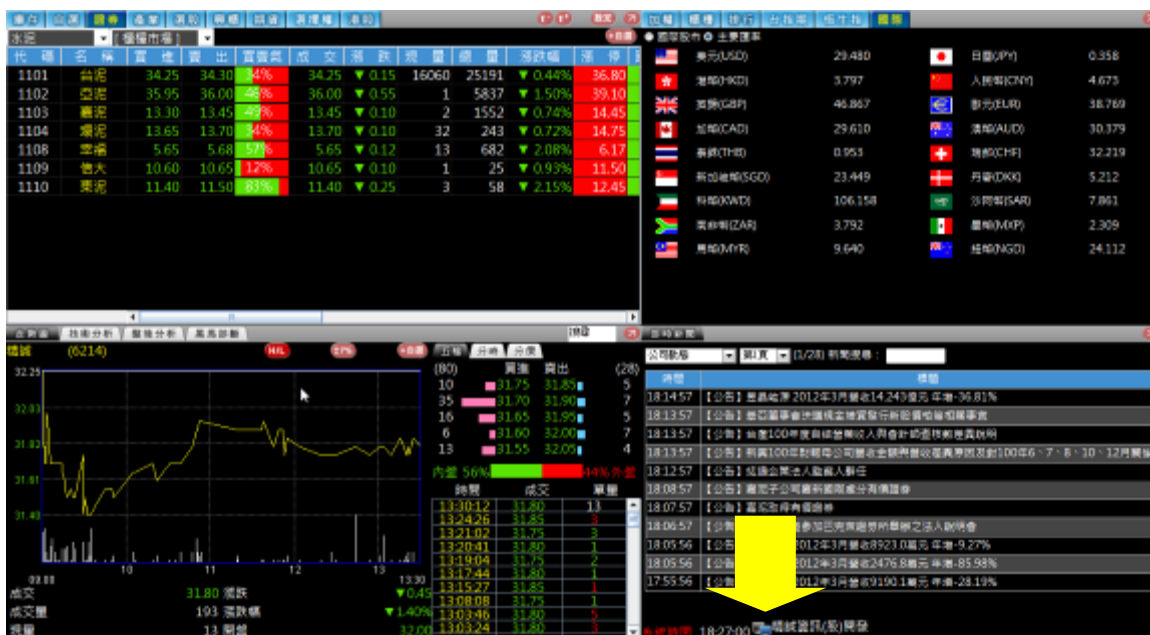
| 代碼 | 名稱 | 買進 | 賣出 | 買賣比 | 成交 | 漲跌 | 現量 | 總量 | 漲跌幅 | 漲停 |
|---|---|---|---|---|---|---|---|---|---|---|
| 1101 | 台泥 | 34.25 | 34.30 | 34% | 34.25 | ▼ 0.15 | 16060 | 25191 | ▼ 0.44% | 36.80 |
| 1102 | 亞泥 | 35.95 | 36.00 | 46% | 36.00 | ▼ 0.55 | 1 | 5837 | ▼ 1.50% | 39.10 |
| 1103 | 嘉泥 | 13.30 | 13.45 | 49% | 13.45 | ▼ 0.10 | 2 | 1552 | ▼ 0.74% | 14.45 |
| 1104 | 環泥 | 13.65 | 13.70 | 34% | 13.70 | ▼ 0.10 | 32 | 243 | ▼ 0.72% | 14.75 |
| 1108 | 幸福 | 5.65 | 5.68 | 57% | 5.65 | ▼ 0.12 | 13 | 682 | ▼ 2.08% | 6.17 |
| 1109 | 信大 | 10.60 | 10.65 | 12% | 10.65 | ▼ 0.10 | 1 | 25 | ▼ 0.93% | 11.50 |
| 1110 | 東泥 | 11.40 | 11.50 | 83% | 11.40 | ▼ 0.25 | 3 | 58 | ▼ 2.15% | 12.45 |

水泥 | 櫃檯市場

國際股市 主要匯率

| 美元(USD) | 29.480 | 日圓(JPY) | 0.358 |
|---|---|---|---|
| 港幣(HKD) | 3.797 | 人民幣(CNY) | 4.673 |
| 英鎊(GBP) | 46.867 | 歐元(EUR) | 38.769 |
| 加幣(CAD) | 29.610 | 澳幣(AUD) | 30.379 |
| 泰銖(THB) | 0.953 | 瑞郎(CHF) | 32.219 |
| 新加坡幣(SGD) | 23.449 | 丹麥(DKK) | 5.212 |
| 科幣(KWD) | 106.158 | 沙烏地(SAR) | 7.861 |
| 南非幣(ZAR) | 3.792 | 墨幣(MXP) | 2.309 |
| 馬幣(MYR) | 9.640 | 紐幣(NGD) | 24.112 |

技術分析 | 籌碼分析 | 基本診斷
(6214) 32.25 32.03 31.82 31.61 31.40 09:00 10 11 12 13 13:30
成交 31.80 漲跌 ▼0.45
成交量 193 漲跌幅 ▼1.40%
現量 13 開盤 32.00

| (80) | 買進 | 賣出 | (28) |
|---|---|---|---|
| 10 | 31.75 | 31.85 | 5 |
| 35 | 31.70 | 31.90 | 7 |
| 16 | 31.65 | 31.95 | 5 |
| 6 | 31.60 | 32.00 | 4 |
| 13 | 31.55 | 32.05 | 7 |

內盤 56% 44% 外盤

| 時間 | 成交 | 單量 |
|---|---|---|
| 13:30:12 | 31.80 | 13 |
| 13:24:26 | 31.85 | 3 |
| 13:21:02 | 31.75 | 3 |
| 13:20:41 | 31.80 | 1 |
| 13:19:04 | 31.75 | 2 |
| 13:17:44 | 31.80 | 1 |
| 13:15:27 | 31.85 | 1 |
| 13:08:08 | 31.75 | 1 |
| 13:03:46 | 31.80 | 5 |
| 13:03:24 | 31.80 | 3 |

公司動態 | 第1頁 | (1/28) 新聞搜尋:

| 時間 | 標題 |
|---|---|
| 18:14:57 | 【公告】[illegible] 2012年3月營收14.243億元 年增-36.81% |
| 18:13:57 | 【公告】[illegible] |
| 18:13:57 | 【公告】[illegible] 100年度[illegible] |
| 18:13:57 | 【公告】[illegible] 100年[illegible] 100年6、7、8、10、12月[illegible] |
| 18:12:57 | 【公告】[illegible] |
| 18:08:57 | 【公告】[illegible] |
| 18:07:57 | 【公告】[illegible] |
| 18:06:57 | 【公告】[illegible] |
| 18:05:56 | 【公告】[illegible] 2012年3月營收8923.0萬元 年增-9.27% |
| 18:05:56 | 【公告】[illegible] 2012年3月營收2476.8萬元 年增-85.98% |
| 17:55:56 | 【公告】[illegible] 2012年3月營收9190.1萬元 年增-28.19% |

18:27:00 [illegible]